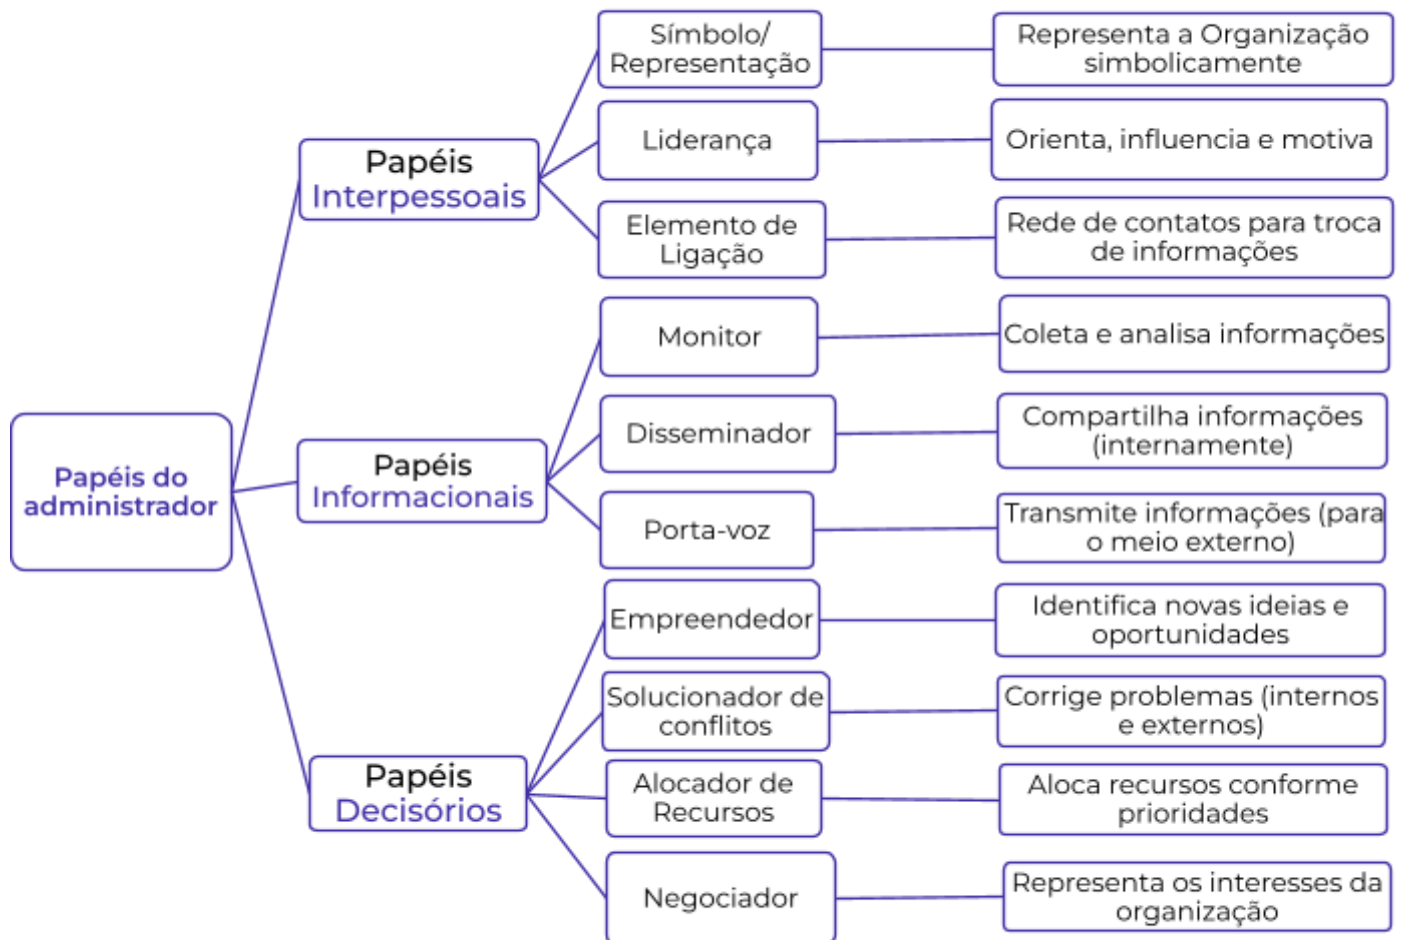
Papéis do administrador

Papéis Interpessoais

Símbolo/ Representação
Representa a Organização simbolicamente

Liderança
Orienta, influencia e motiva

Elemento de Ligação
Rede de contatos para troca de informações

Papéis Informacionais

Monitor
Coleta e analisa informações

Disseminador
Compartilha informações (internamente)

Porta-voz
Transmite informações (para o meio externo)

Papéis Decisórios

Empreendedor
Identifica novas ideias e oportunidades

Solucionador de conflitos
Corrige problemas (internos e externos)

Alocador de Recursos
Aloca recursos conforme prioridades

Negociador
Representa os interesses da organização